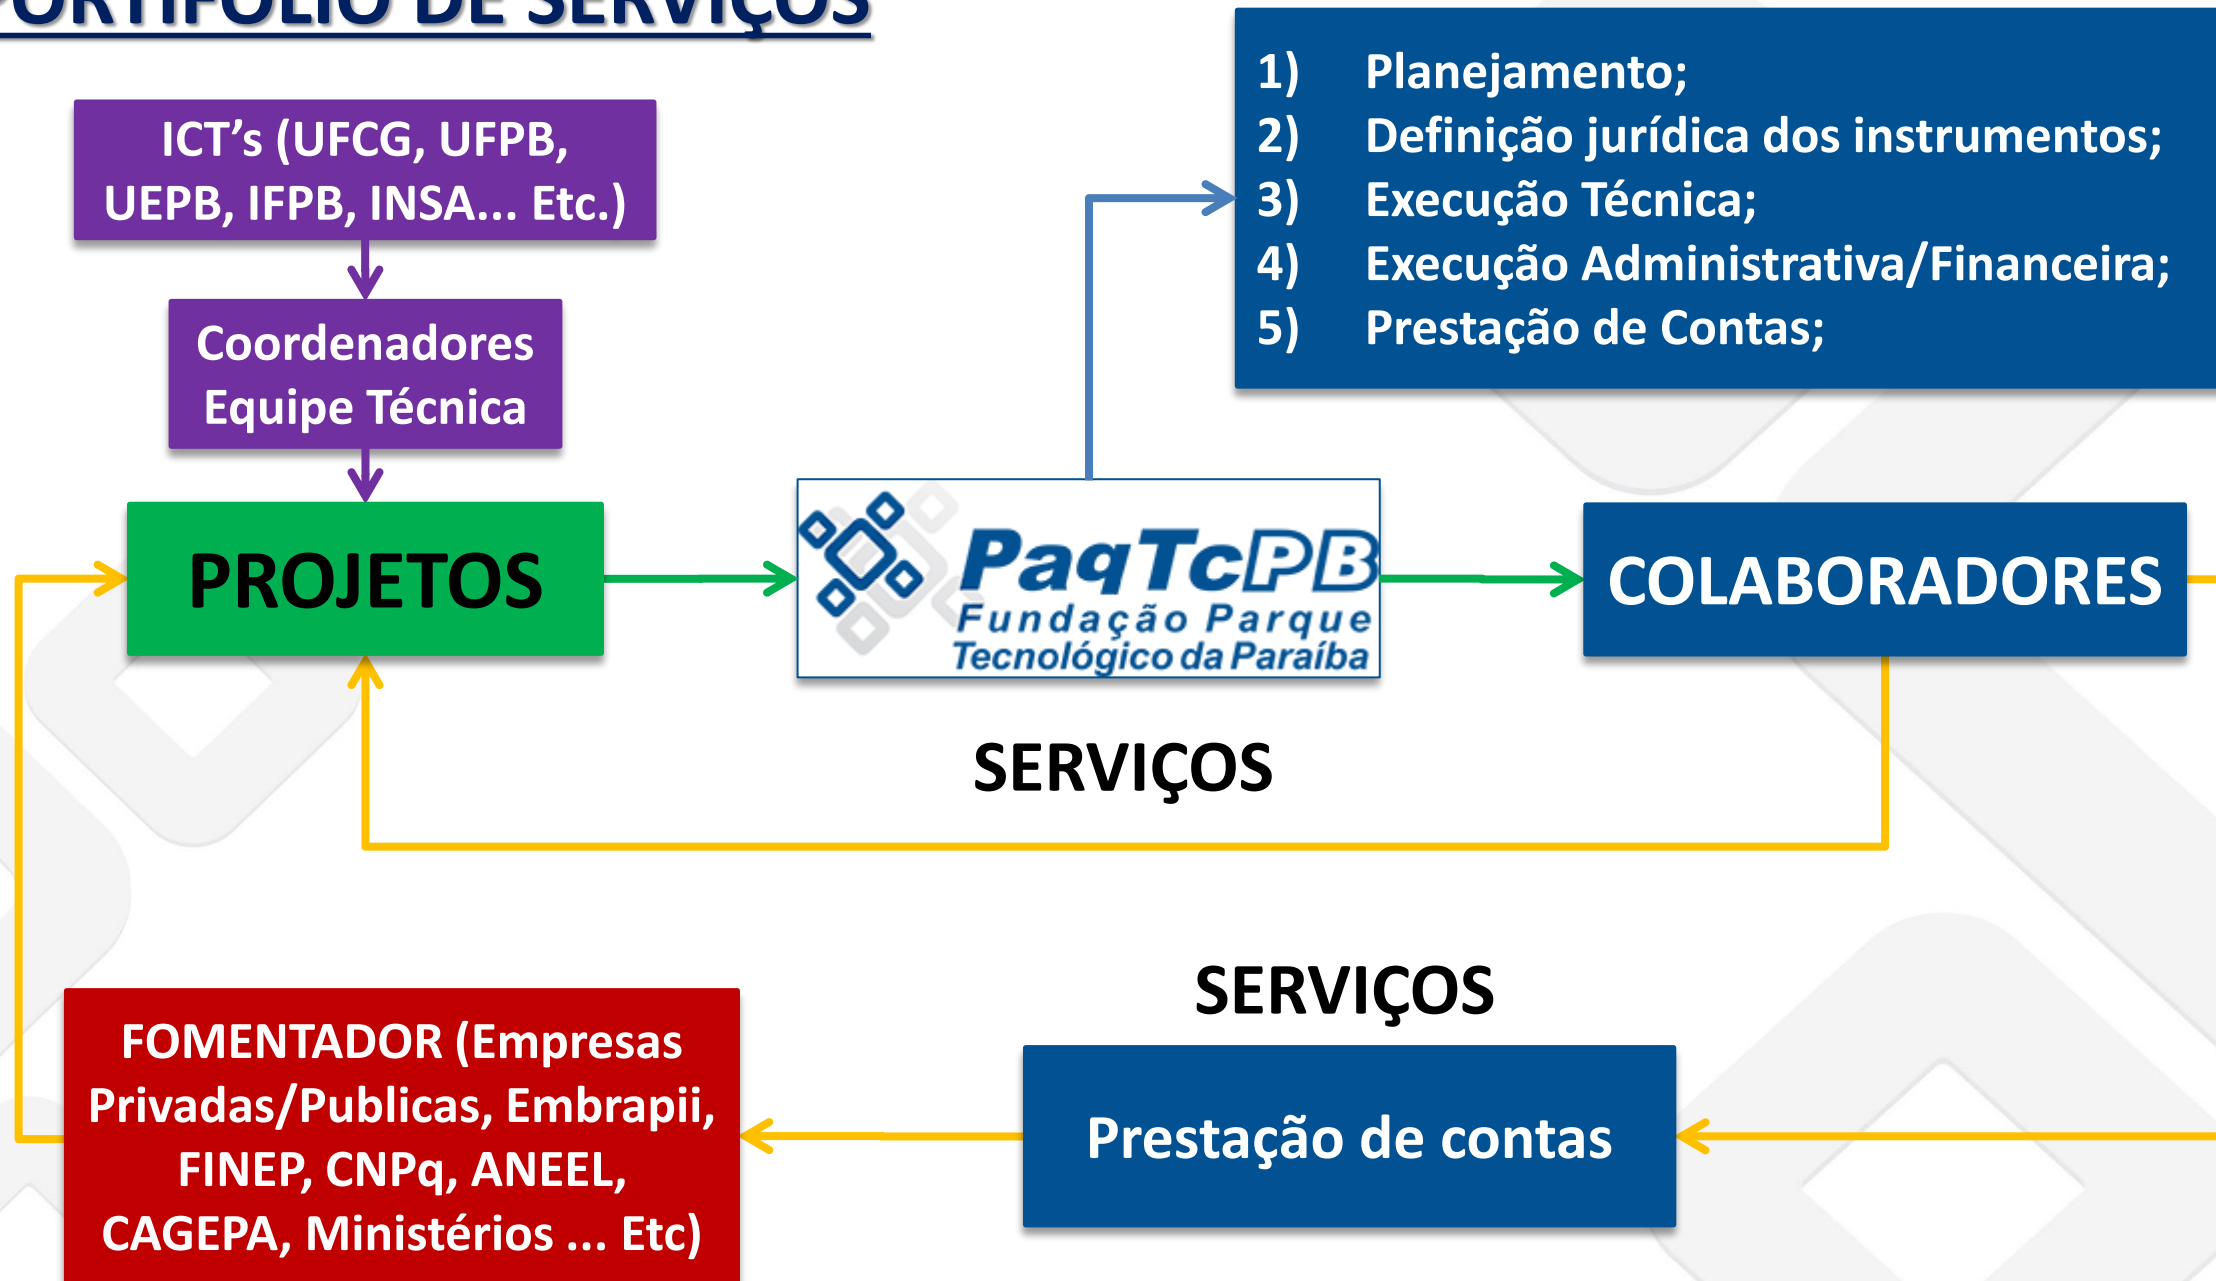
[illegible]ORTIFÓLIO DE SERVIÇOS

1) Planejamento;
2) Definição jurídica dos instrumentos;
3) Execução Técnica;
4) Execução Administrativa/Financeira;
5) Prestação de Contas;

ICT's (UFCG, UFPB, UEPB, IFPB, INSA... Etc.)

Coordenadores Equipe Técnica

PROJETOS

PaqTcPB Fundação Parque Tecnológico da Paraíba

COLABORADORES

SERVIÇOS

SERVIÇOS

FOMENTADOR (Empresas Privadas/Publicas, Embrapii, FINEP, CNPq, ANEEL, CAGEPA, Ministérios ... Etc)

Prestação de contas